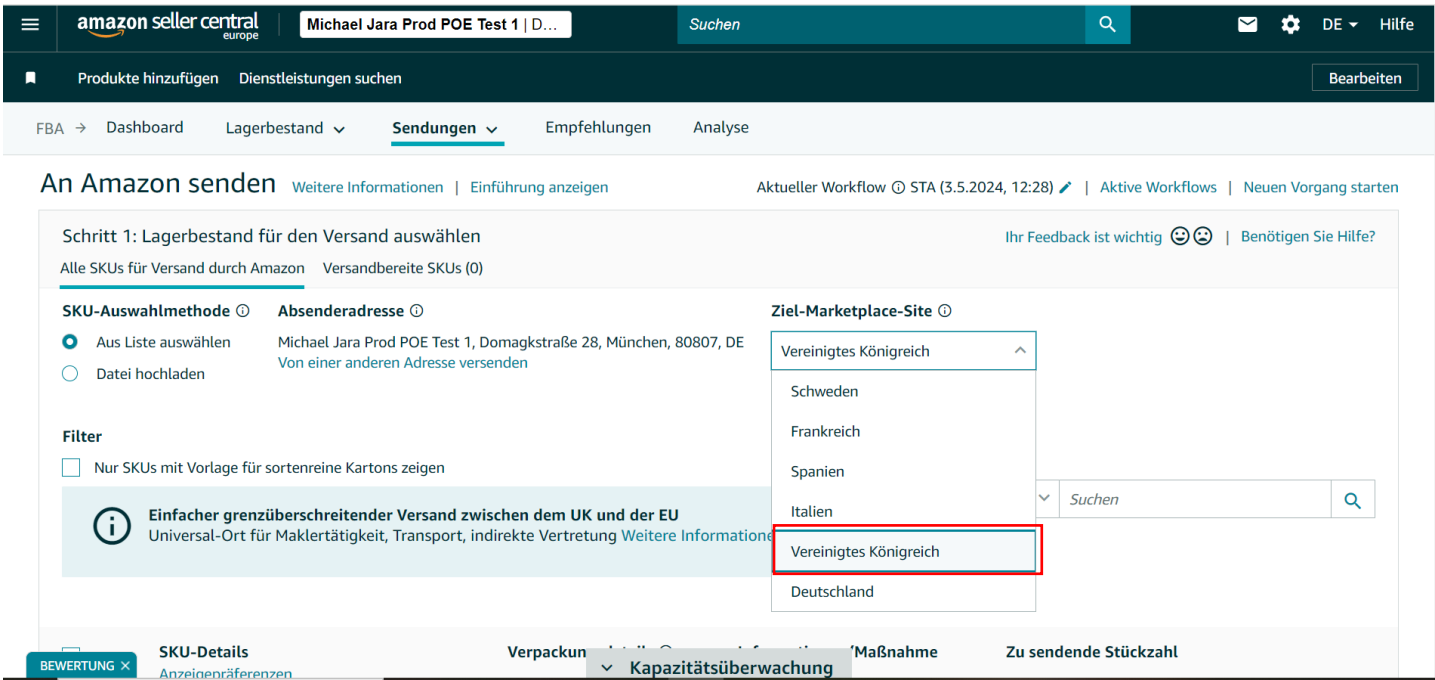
amazon seller central europe | Michael Jara Prod POE Test 1 | D... | Suchen | DE | Hilfe

Produkte hinzufügen | Dienstleistungen suchen | Bearbeiten

FBA → Dashboard | Lagerbestand | Sendungen | Empfehlungen | Analyse

An Amazon senden Weitere Informationen | Einführung anzeigen

Aktueller Workflow ⓘ STA (3.5.2024, 12:28) | Aktive Workflows | Neuen Vorgang starten

Schritt 1: Lagerbestand für den Versand auswählen

Ihr Feedback ist wichtig | Benötigen Sie Hilfe?

Alle SKUs für Versand durch Amazon | Versandbereite SKUs (0)

SKU-Auswahlmethode ⓘ
Aus Liste auswählen
Datei hochladen

Absenderadresse ⓘ
Michael Jara Prod POE Test 1, Domagkstraße 28, München, 80807, DE
Von einer anderen Adresse versenden

Ziel-Marketplace-Site ⓘ
Vereinigtes Königreich
Schweden
Frankreich
Spanien
Italien
Vereinigtes Königreich
Deutschland

Filter
Nur SKUs mit Vorlage für sortenreine Kartons zeigen

Suchen

Einfacher grenzüberschreitender Versand zwischen dem UK und der EU
Universal-Ort für Maklertätigkeit, Transport, indirekte Vertretung Weitere Informatione

SKU-Details
Anzeigepräferenzen
Verpackun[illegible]
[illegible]/Maßnahme
Zu sendende Stückzahl

BEWERTUNG ✕

Kapazitätsüberwachung